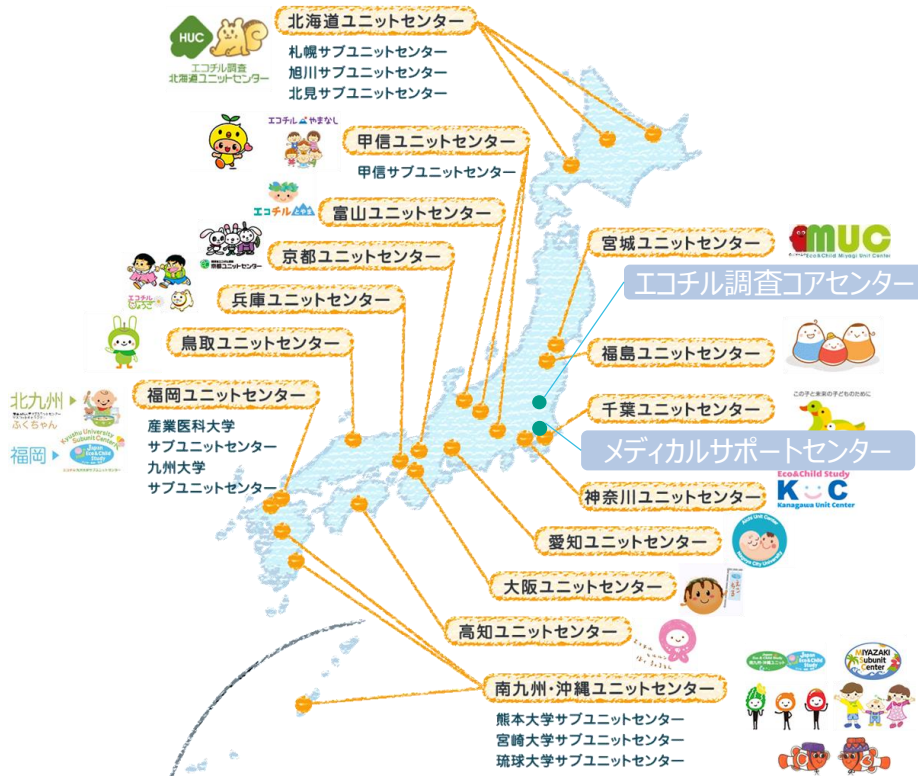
HUC
エコチル調査
北海道ユニットセンター

北海道ユニットセンター
札幌サブユニットセンター
旭川サブユニットセンター
北見サブユニットセンター

エコチル やまなし

甲信ユニットセンター
甲信サブユニットセンター

エコチル とやま

富山ユニットセンター

京都ユニットセンター

エコチル ひょうご

兵庫ユニットセンター

鳥取ユニットセンター

宮城ユニットセンター
MUC
Miyagi Unit Center

エコチル調査コアセンター

福島ユニットセンター

北九州
ふくちゃん
福岡
Kyushu University Subunit Center
Japan Eco&Child Study

福岡ユニットセンター
産業医科大学
サブユニットセンター
九州大学
サブユニットセンター

この子と未来の子どものために

千葉ユニットセンター

メディカルサポートセンター

Eco&Child Study
KUC
Kanagawa Unit Center

神奈川ユニットセンター

Aichi Unit Center
Nagoya City University

愛知ユニットセンター

大阪ユニットセンター

高知ユニットセンター

Japan Eco&Child Study
MIYAZAKI Subunit Center

南九州・沖縄ユニットセンター
熊本大学サブユニットセンター
宮崎大学サブユニットセンター
琉球大学サブユニットセンター